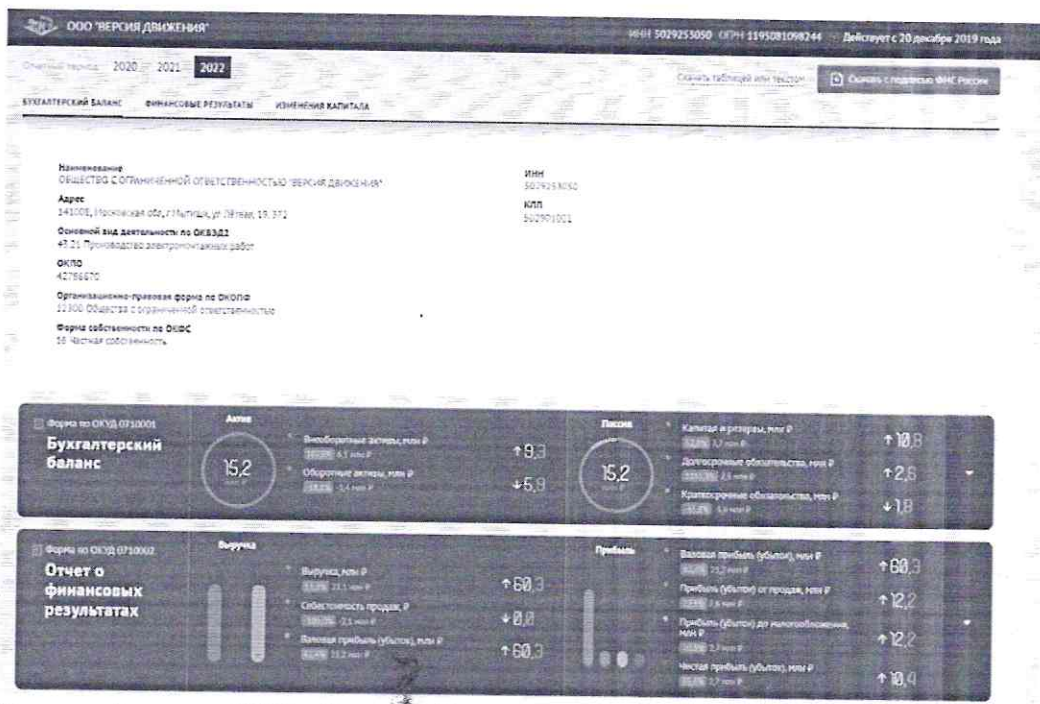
ООО "ВЕРСИЯ ДВИЖЕНИЯ"

ИНН 5029253050 ОГРН 1195081098244 Действует с 20 декабря 2019 года

Отчетный период 2020 2021 2022

Скачать таблицей или текстом

Скачать с подписью ФНС России

БУХГАЛТЕРСКИЙ БАЛАНС ФИНАНСОВЫЕ РЕЗУЛЬТАТЫ ИЗМЕНЕНИЯ КАПИТАЛА

Наименование
ОБЩЕСТВО С ОГРАНИЧЕННОЙ ОТВЕТСТВЕННОСТЬЮ "ВЕРСИЯ ДВИЖЕНИЯ"

Адрес
141002, Московская обл, г.Мытищи, ул 2Я ... 19, 371

Основной вид деятельности по ОКВЭД2
43.21 Производство электромонтажных работ

ОКПО
42786670

Организационно-правовая форма по ОКОПФ
12300 Общества с ограниченной ответственностью

Форма собственности по ОКФС
16 Частная собственность

ИНН
5029253050

КПП
502901001

Форма по ОКУД 0710001
Бухгалтерский баланс

Актив
15,2

Внеоборотные активы, млн ₽
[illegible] 6,1 млн ₽
↑9,3

Оборотные активы, млн ₽
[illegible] -3,4 млн ₽
↓5,9

Пассив
15,2

Капитал и резервы, млн ₽
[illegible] 3,7 млн ₽
↑10,8

Долгосрочные обязательства, млн ₽
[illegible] 2,5 млн ₽
↑2,6

Краткосрочные обязательства, млн ₽
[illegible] -3,6 млн ₽
↓1,8

Форма по ОКУД 0710002
Отчет о финансовых результатах

Выручка

Выручка, млн ₽
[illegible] 23,1 млн ₽
↑60,3

Себестоимость продаж, ₽
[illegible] -3,1 млн ₽
↓0,0

Валовая прибыль (убыток), млн ₽
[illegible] 23,2 млн ₽
↑60,3

Прибыль

Валовая прибыль (убыток), млн ₽
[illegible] 23,2 млн ₽
↑60,3

Прибыль (убыток) от продаж, млн ₽
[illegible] 2,6 млн ₽
↑12,2

Прибыль (убыток) до налогообложения, млн ₽
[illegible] 2,7 млн ₽
↑12,2

Чистая прибыль (убыток), млн ₽
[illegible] 2,7 млн ₽
↑10,4